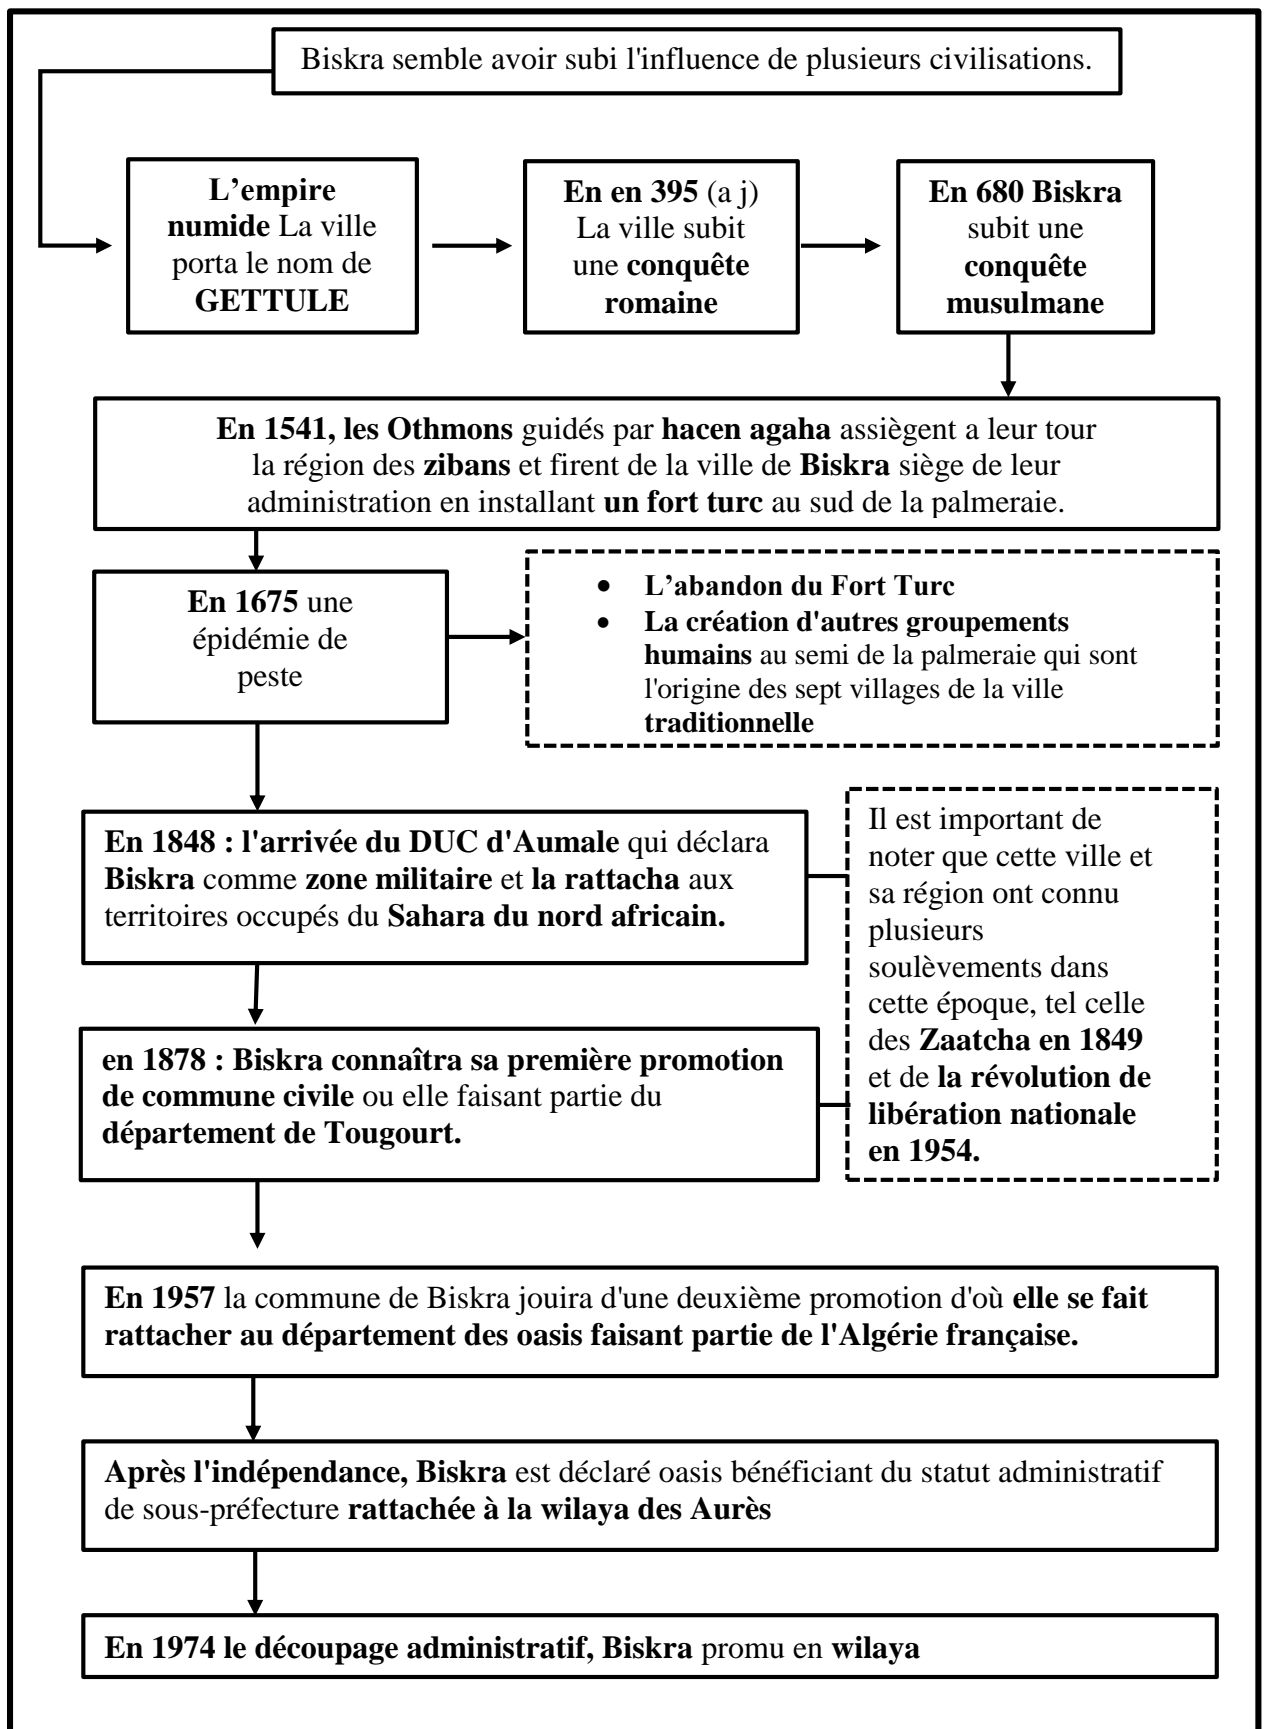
Biskra semble avoir subi l'influence de plusieurs civilisations.

L'empire numide La ville porta le nom de GETTULE

En en 395 (a j) La ville subit une conquête romaine

En 680 Biskra subit une conquête musulmane

En 1541, les Othmons guidés par hacen agaha assiègent a leur tour la région des zibans et firent de la ville de Biskra siège de leur administration en installant un fort turc au sud de la palmeraie.

En 1675 une épidémie de peste

- L'abandon du Fort Turc
- La création d'autres groupements humains au semi de la palmeraie qui sont l'origine des sept villages de la ville traditionnelle

En 1848 : l'arrivée du DUC d'Aumale qui déclara Biskra comme zone militaire et la rattacha aux territoires occupés du Sahara du nord africain.

Il est important de noter que cette ville et sa région ont connu plusieurs soulèvements dans cette époque, tel celle des Zaatcha en 1849 et de la révolution de libération nationale en 1954.

en 1878 : Biskra connaîtra sa première promotion de commune civile ou elle faisant partie du département de Tougourt.

En 1957 la commune de Biskra jouira d'une deuxième promotion d'où elle se fait rattacher au département des oasis faisant partie de l'Algérie française.

Après l'indépendance, Biskra est déclaré oasis bénéficiant du statut administratif de sous-préfecture rattachée à la wilaya des Aurès

En 1974 le découpage administratif, Biskra promu en wilaya